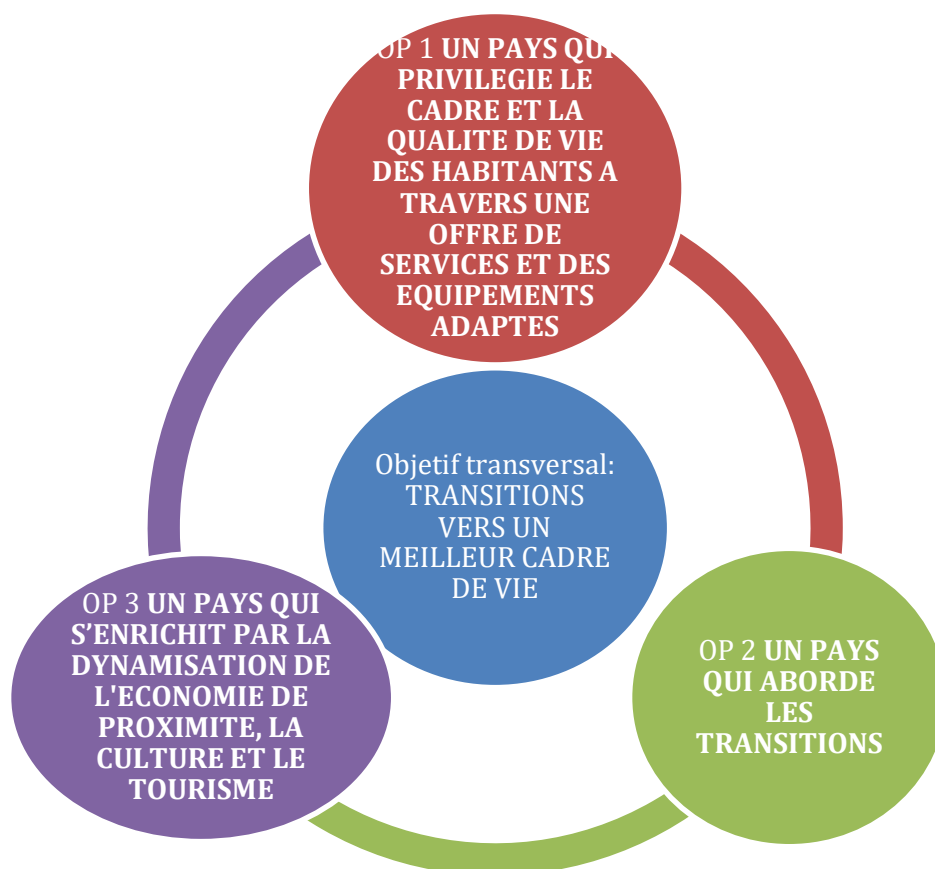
OP 1 UN PAYS QUI PRIVILEGIE LE CADRE ET LA QUALITE DE VIE DES HABITANTS A TRAVERS UNE OFFRE DE SERVICES ET DES EQUIPEMENTS ADAPTES

Objetif transversal: TRANSITIONS VERS UN MEILLEUR CADRE DE VIE

OP 3 UN PAYS QUI S’ENRICHIT PAR LA DYNAMISATION DE L'ECONOMIE DE PROXIMITE, LA CULTURE ET LE TOURISME

OP 2 UN PAYS QUI ABORDE LES TRANSITIONS